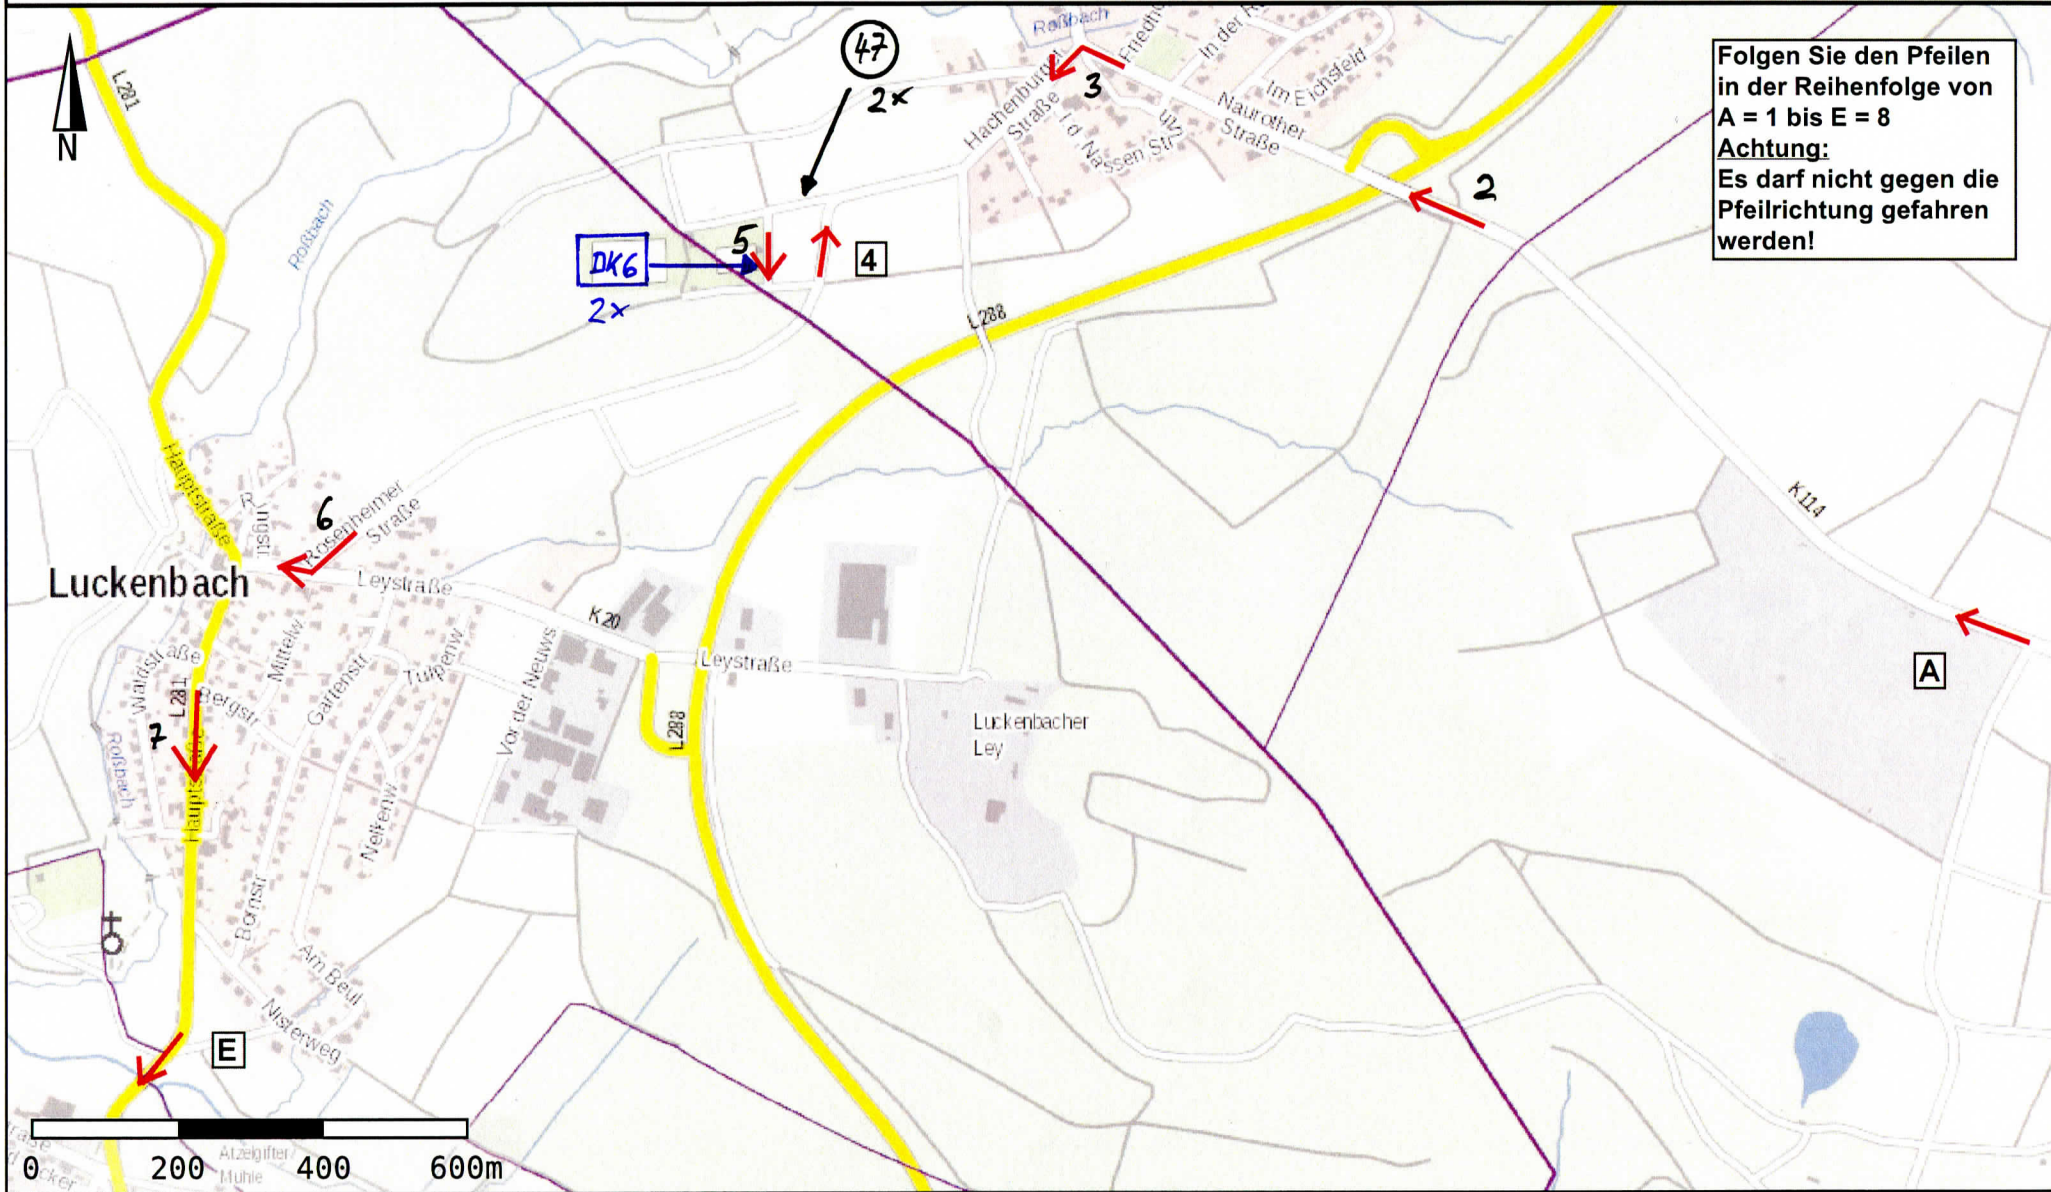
Folgen Sie den Pfeilen in der Reihenfolge von A = 1 bis E = 8
Achtung:
Es darf nicht gegen die Pfeilrichtung gefahren werden!

N

L281

Roßbach

47

2x

Roßbach

Friedhof

In der

Im Eichsfeld

Hachenburger Straße

3

I. d. Nassen Str.

Naurother Straße

2

DK6

2x

5

4

L288

Hauptstraße

6

Rosenheimer Straße

Luckenbach

Leystraße

K20

Leystraße

K114

A

Waldstraße

Mittelw.

Gartenstr.

Tulpenw.

Vor der Neuwis

L288

Luckenbacher Ley

L281

Bergstr.

7

Roßbach

Hauptstraße

Nelkenw.

Bornstr.

Am Beul

Nisterweg

E

0

200

400

600m

Atzelgifter Mühle